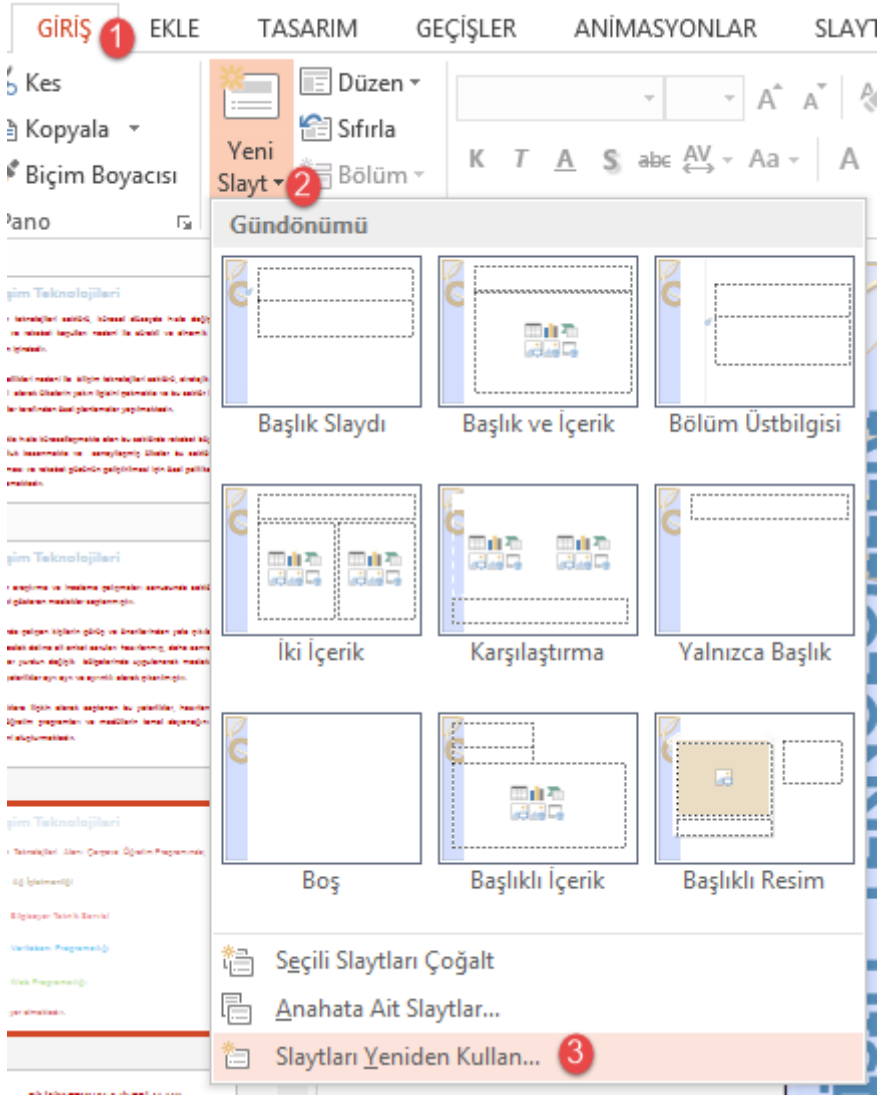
GİRİŞ 1 EKLE TASARIM GEÇİŞLER ANİMASYONLAR SLAYT

Kes
Kopyala
Biçim Boyacısı
Pano

Yeni Slayt 2
Düzen
Sıfırla
Bölüm

K T A S abc AV Aa A

Gündönümü

Başlık Slaydı
Başlık ve İçerik
Bölüm Üstbilgisi
İki İçerik
Karşılaştırma
Yalnızca Başlık
Boş
Başlıklı İçerik
Başlıklı Resim

Seçili Slaytları Çoğalt
Anahata Ait Slaytlar...
Slaytları Yeniden Kullan... 3

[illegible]im Teknolojileri
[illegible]im Teknolojileri
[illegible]im Teknolojileri